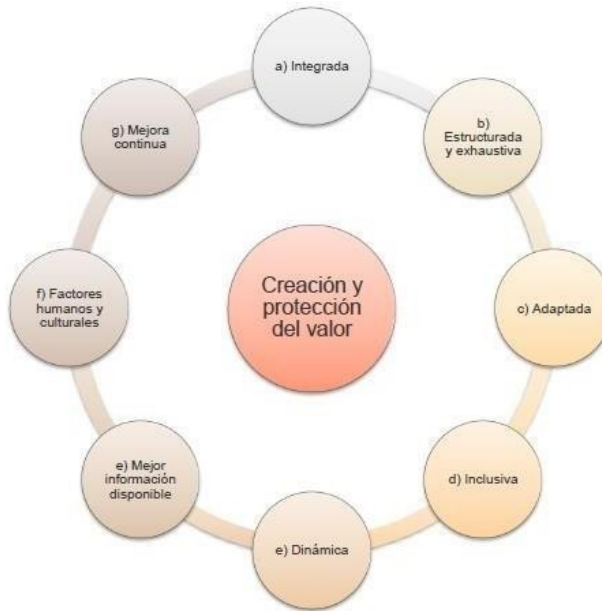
Creación y protección del valor

a) Integrada

b) Estructurada y exhaustiva

c) Adaptada

d) Inclusiva

e) Dinámica

e) Mejor información disponible

f) Factores humanos y culturales

g) Mejora continua